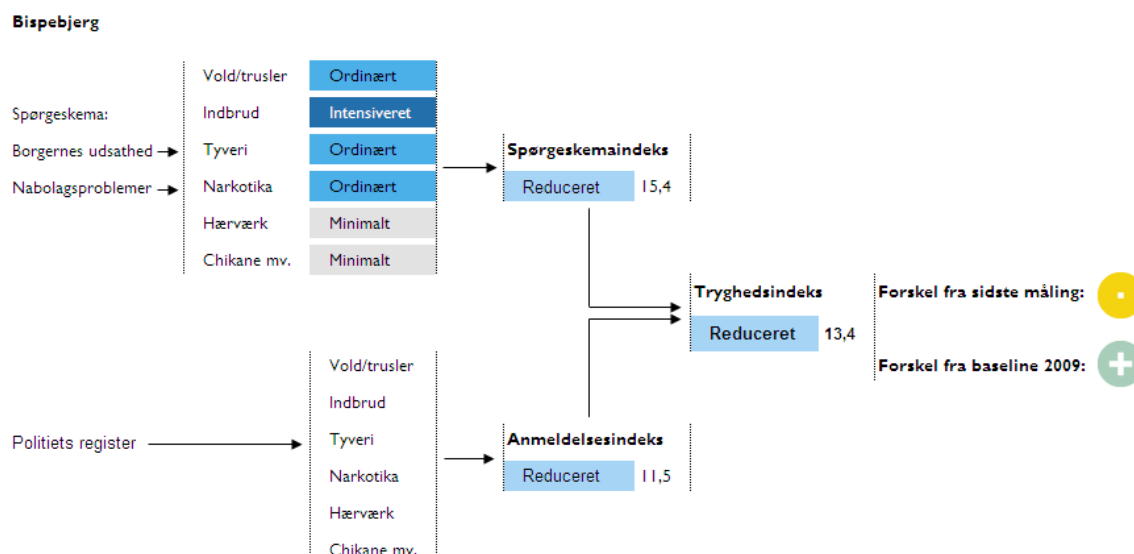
Bispebjerg

Spørgeskema:

Borgernes udsathed

Nabolagsproblemer

| | |
|---|---|
| Vold/trusler | Ordinært |
| Indbrud | Intensiveret |
| Tyveri | Ordinært |
| Narkotika | Ordinært |
| Hærværk | Minimalt |
| Chikane mv. | Minimalt |

Spørgeskemaindeks

Reduceret 15,4

Tryghedsindeks

Reduceret 13,4

Forskel fra sidste måling: -

Forskel fra baseline 2009: +

Politiets register

Vold/trusler

Indbrud

Tyveri

Narkotika

Hærværk

Chikane mv.

Anmeldelsesindeks

Reduceret 11,5